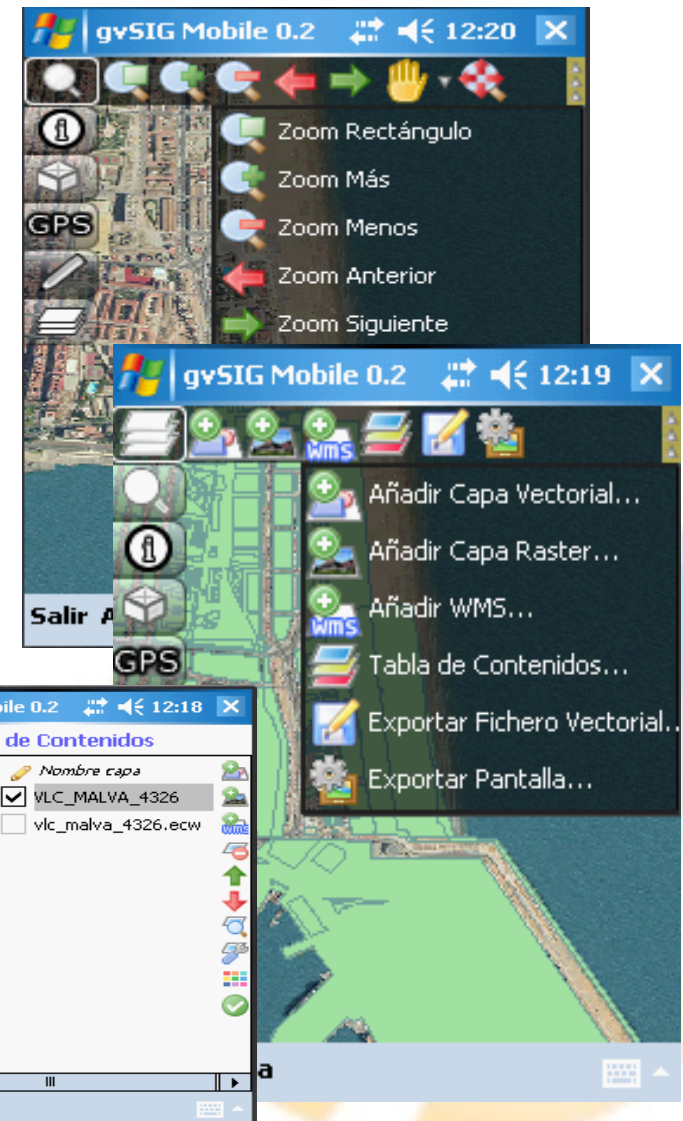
gvSIG Mobile 0.2 12:20

GPS

Zoom Rectángulo
Zoom Más
Zoom Menos
Zoom Anterior
Zoom Siguiente

Salir A

gvSIG Mobile 0.2 12:19

wms

GPS

Añadir Capa Vectorial...
Añadir Capa Raster...
Añadir WMS...
Tabla de Contenidos...
Exportar Fichero Vectorial...
Exportar Pantalla...

a

obile 0.2 12:18
de Contenidos
Nombre capa
VLC_MALVA_4326
vlc_malva_4326.ecw
wms